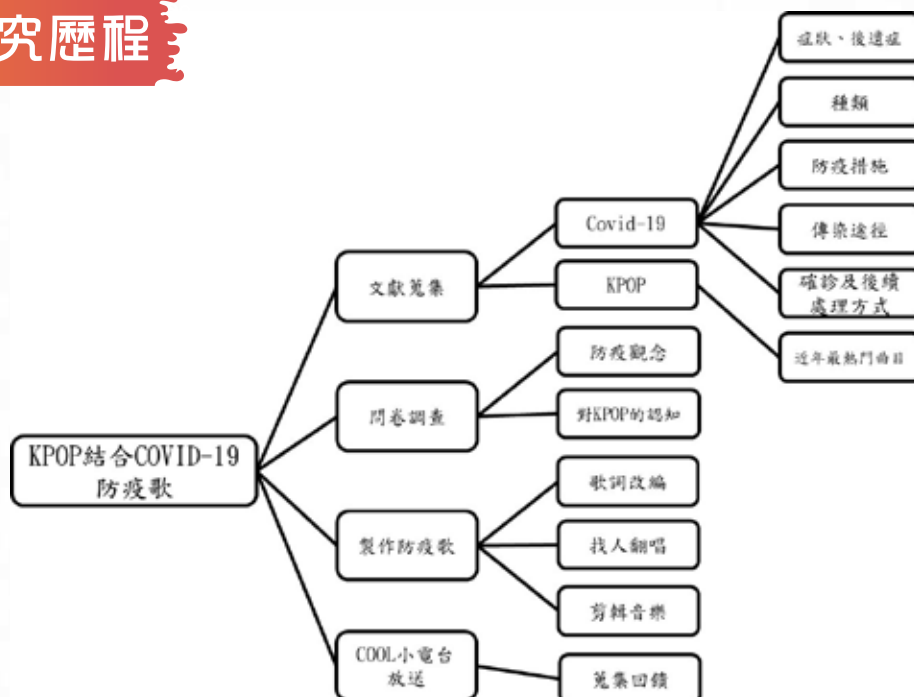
究歷程

KPOP結合COVID-19 防疫歌

文獻蒐集

Covid-19

症狀、後遺症

種類

防疫措施

傳染途徑

確診及後續處理方式

KPOP

近年最熱門曲目

問卷調查

防疫觀念

對KPOP的認知

製作防疫歌

歌詞改編

找人翻唱

剪輯音樂

COOL小電台放送

蒐集回饋